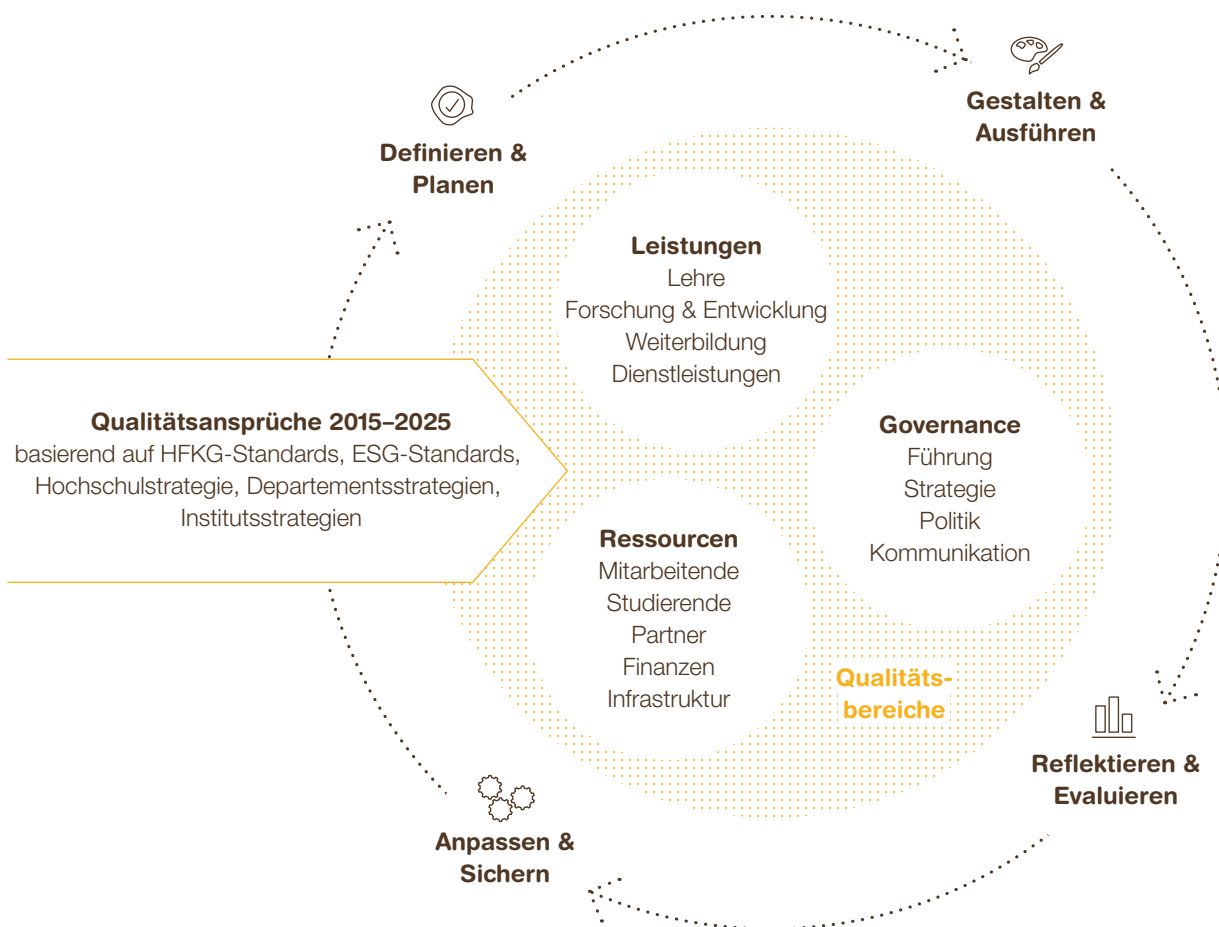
Definieren & Planen

Gestalten & Ausführen

Leistungen
Lehre
Forschung & Entwicklung
Weiterbildung
Dienstleistungen

Qualitätsansprüche 2015–2025
basierend auf HFKG-Standards, ESG-Standards, Hochschulstrategie, Departementsstrategien, Institutsstrategien

Governance
Führung
Strategie
Politik
Kommunikation

Ressourcen
Mitarbeitende
Studierende
Partner
Finanzen
Infrastruktur

Qualitäts-bereiche

Reflektieren & Evaluieren

Anpassen & Sichern